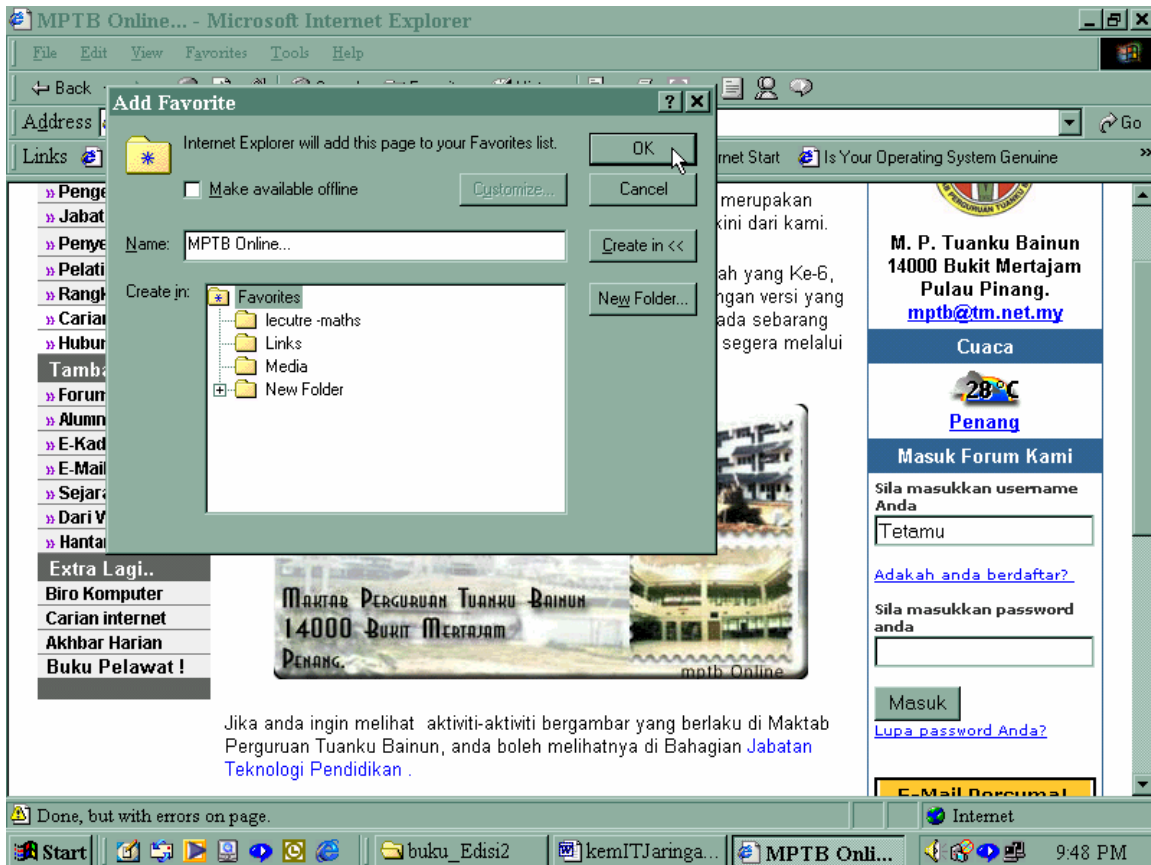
MPTB Online... - Microsoft Internet Explorer

File Edit View Favorites Tools Help

Back

Address

Links

rnet Start Is Your Operating System Genuine

Go

Add Favorite

Internet Explorer will add this page to your Favorites list.

OK

Make available offline

Customize...

Cancel

Name: MPTB Online...

Create in <<

Create in:

New Folder...

Favorites
lecutre -maths
Links
Media
New Folder

» Penge
» Jabat
» Penye
» Pelati
» Rangk
» Carian
» Hubur
Tamba
» Forum
» Alumn
» E-Kad
» E-Mail
» Sejara
» Dari V
» Hantar
Extra Lagi..
Biro Komputer
Carian internet
Akhbar Harian
Buku Pelawat !

merupakan
kini dari kami.

ah yang Ke-6,
ngan versi yang
ada sebarang
segera melalui

Maktab Perguruan Tuanku Bainun
14000 Bukit Mertajam
Penang.
mptb Online

Jika anda ingin melihat aktiviti-aktiviti bergambar yang berlaku di Maktab Perguruan Tuanku Bainun, anda boleh melihatnya di Bahagian Jabatan Teknologi Pendidikan .

M. P. Tuanku Bainun
14000 Bukit Mertajam
Pulau Pinang.
mptb@tm.net.my

Cuaca

28°C

Penang

Masuk Forum Kami

Sila masukkan username Anda

Tetamu

Adakah anda berdaftar?

Sila masukkan password anda

Masuk

Lupa password Anda?

E-Mail Percuma!

Done, but with errors on page.

Internet

Start

buku_Edisi2

kemITJaringa...

MPTB Onli...

9:48 PM